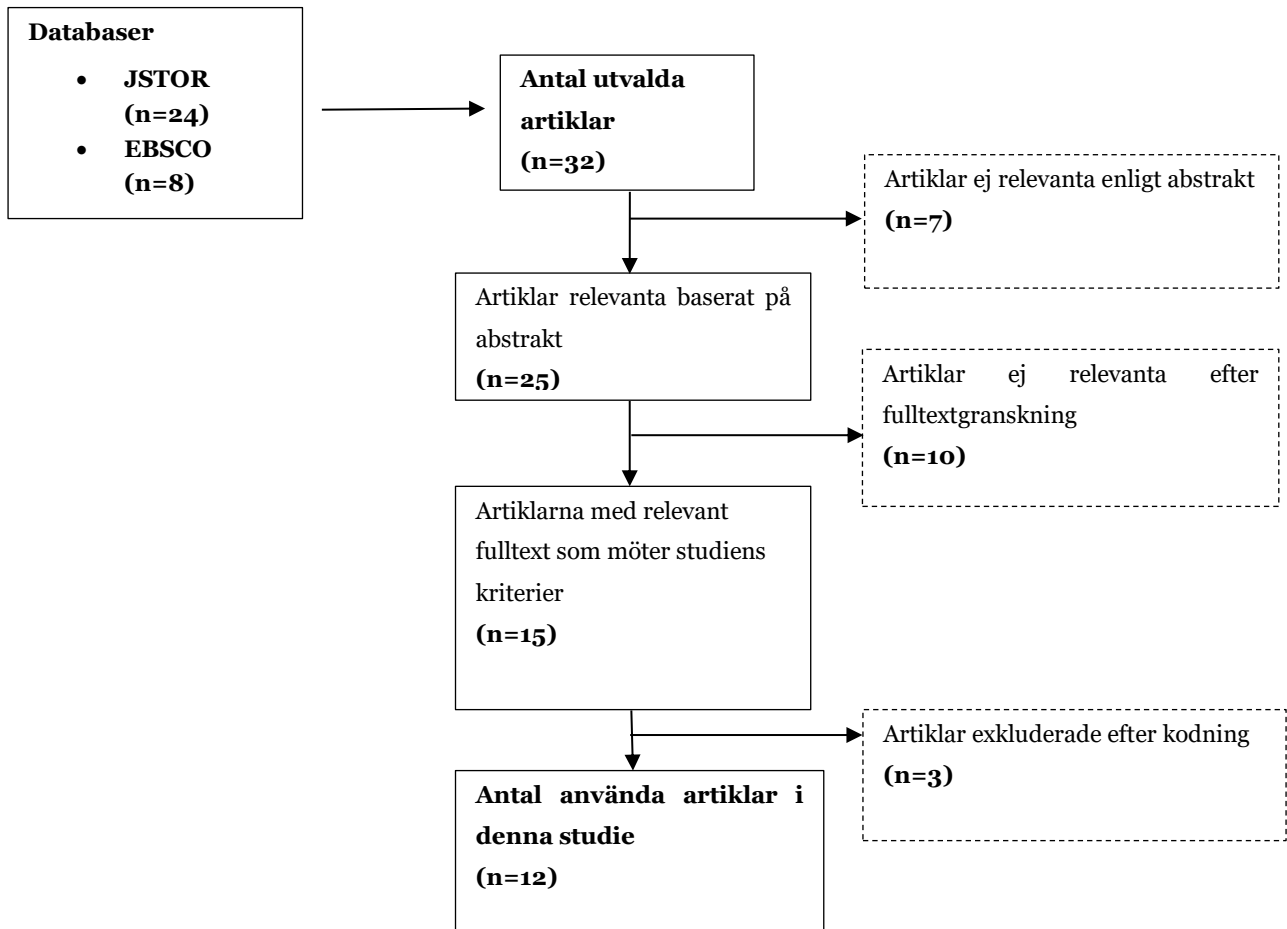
Databaser

- JSTOR (n=24)
- EBSCO (n=8)

Antal utvalda artiklar (n=32)

Artiklar ej relevanta enligt abstrakt (n=7)

Artiklar relevanta baserat på abstrakt (n=25)

Artiklar ej relevanta efter fulltextgranskning (n=10)

Artiklarna med relevant fulltext som möter studiens kriterier (n=15)

Artiklar exkluderade efter kodning (n=3)

Antal använda artiklar i denna studie (n=12)